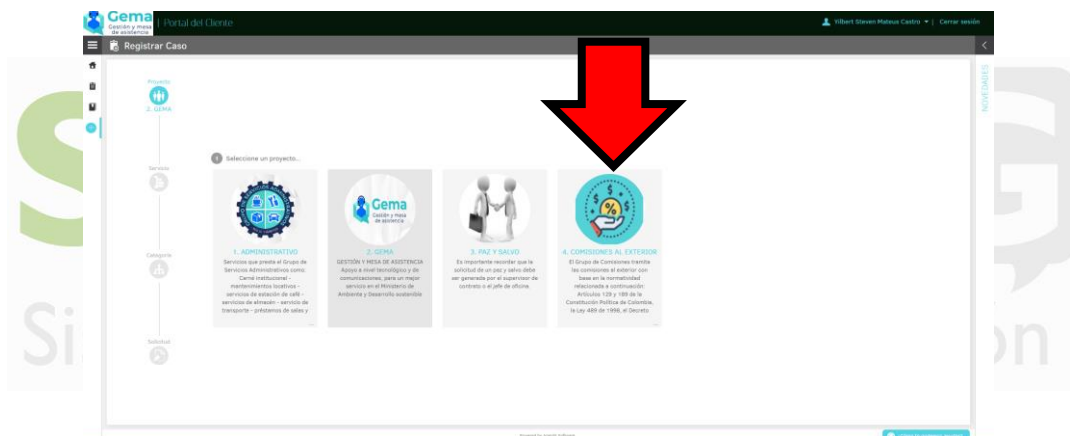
Gema
Gestión y mesa de asistencia
| Portal del Cliente
Yilbert Steven Mateus Castro | Cerrar sesión
Registrar Caso
NOVEDADES
Proyecto
2. GEMA
Servicio
Categoría
Solicitud
Seleccione un proyecto...

1. ADMINISTRATIVO
Servicios que presta el Grupo de Servicios Administrativos como: Carné institucional - mantenimientos locativos - servicios de estación de café - servicios de almacén - servicio de transporte - préstamos de salas y

Gema
Gestión y mesa de asistencia
2. GEMA
GESTIÓN Y MESA DE ASISTENCIA Apoyo a nivel tecnológico y de comunicaciones, para un mejor servicio en el Ministerio de Ambiente y Desarrollo sostenible

3. PAZ Y SALVO
Es importante recordar que la solicitud de un paz y salvo debe ser generada por el supervisor de contrato o el jefe de oficina.

4. COMISIONES AL EXTERIOR
El Grupo de Comisiones tramita las comisiones al exterior con base en la normatividad relacionada a continuación: Artículos 129 y 189 de la Constitución Política de Colombia, la Ley 489 de 1998, el Decreto